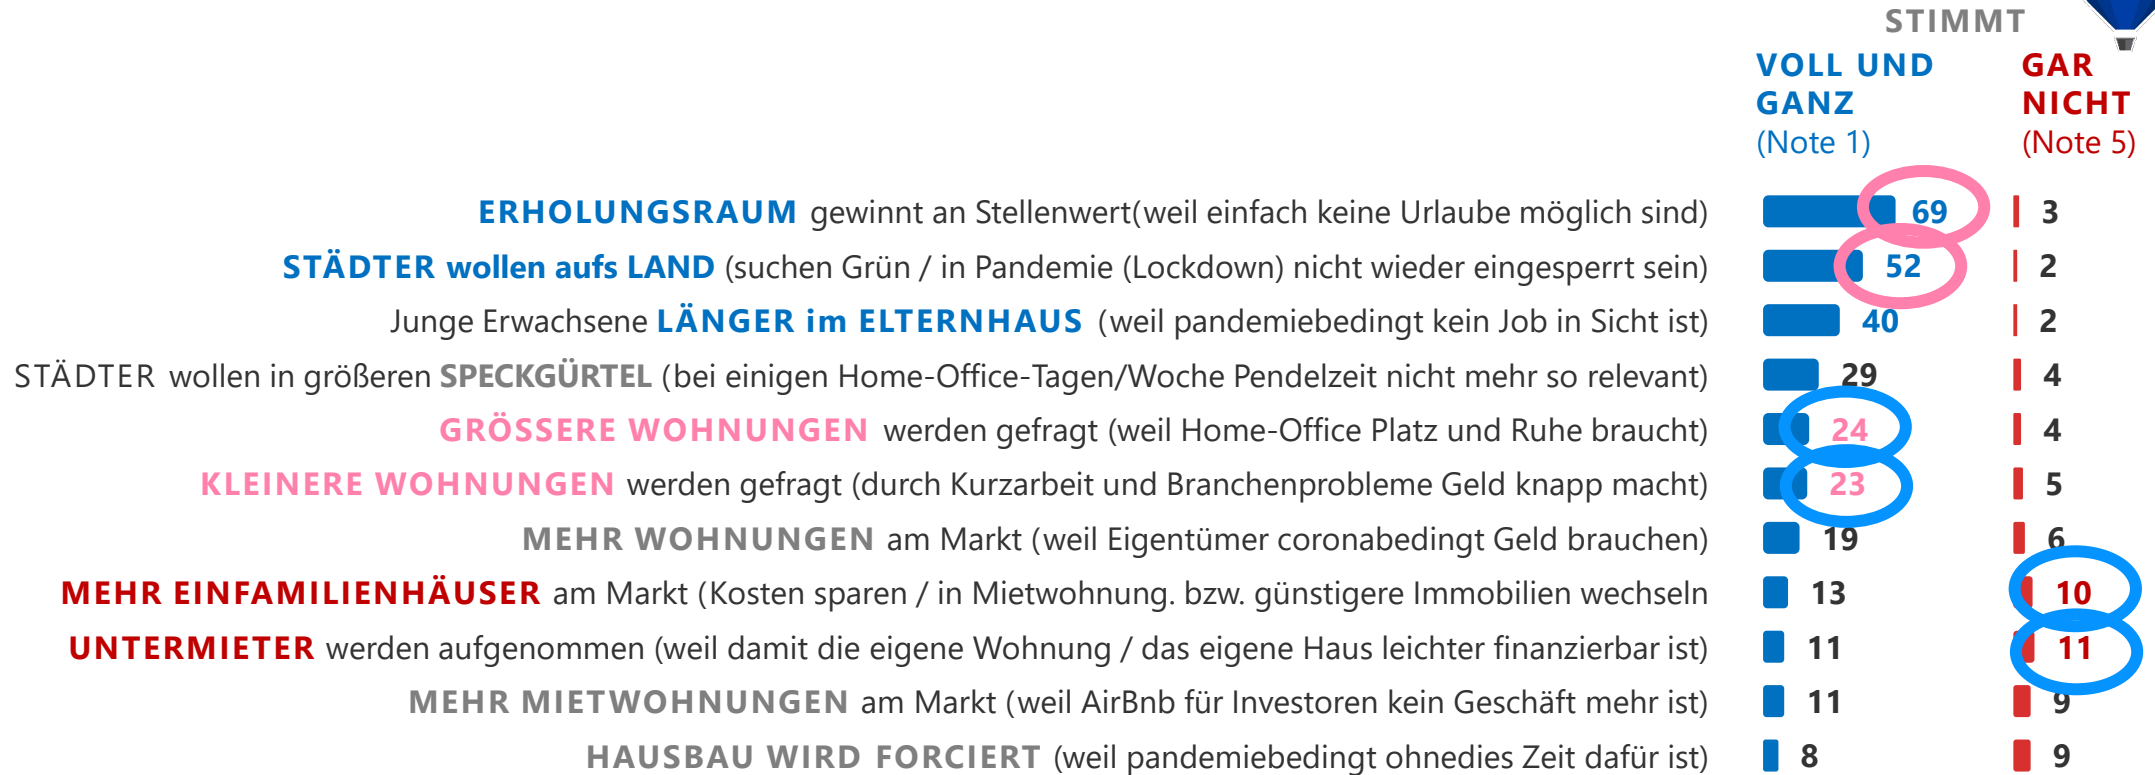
STIMMT

VOLL UND GANZ (Note 1)

GAR NICHT (Note 5)

ERHOLUNGSRAUM gewinnt an Stellenwert(weil einfach keine Urlaube möglich sind) 69 3

STÄDTER wollen aufs LAND (suchen Grün / in Pandemie (Lockdown) nicht wieder eingesperrt sein) 52 2

Junge Erwachsene LÄNGER im ELTERNHAUS (weil pandemiebedingt kein Job in Sicht ist) 40 2

STÄDTER wollen in größeren SPECKGÜRTEL (bei einigen Home-Office-Tagen/Woche Pendelzeit nicht mehr so relevant) 29 4

GRÖSSERE WOHNUNGEN werden gefragt (weil Home-Office Platz und Ruhe braucht) 24 4

KLEINERE WOHNUNGEN werden gefragt (durch Kurzarbeit und Branchenprobleme Geld knapp macht) 23 5

MEHR WOHNUNGEN am Markt (weil Eigentümer coronabedingt Geld brauchen) 19 6

MEHR EINFAMILIENHÄUSER am Markt (Kosten sparen / in Mietwohnung. bzw. günstigere Immobilien wechseln 13 10

UNTERMIETER werden aufgenommen (weil damit die eigene Wohnung / das eigene Haus leichter finanzierbar ist) 11 11

MEHR MIETWOHNUNGEN am Markt (weil AirBnb für Investoren kein Geschäft mehr ist) 11 9

HAUSBAU WIRD FORCIERT (weil pandemiebedingt ohnedies Zeit dafür ist) 8 9